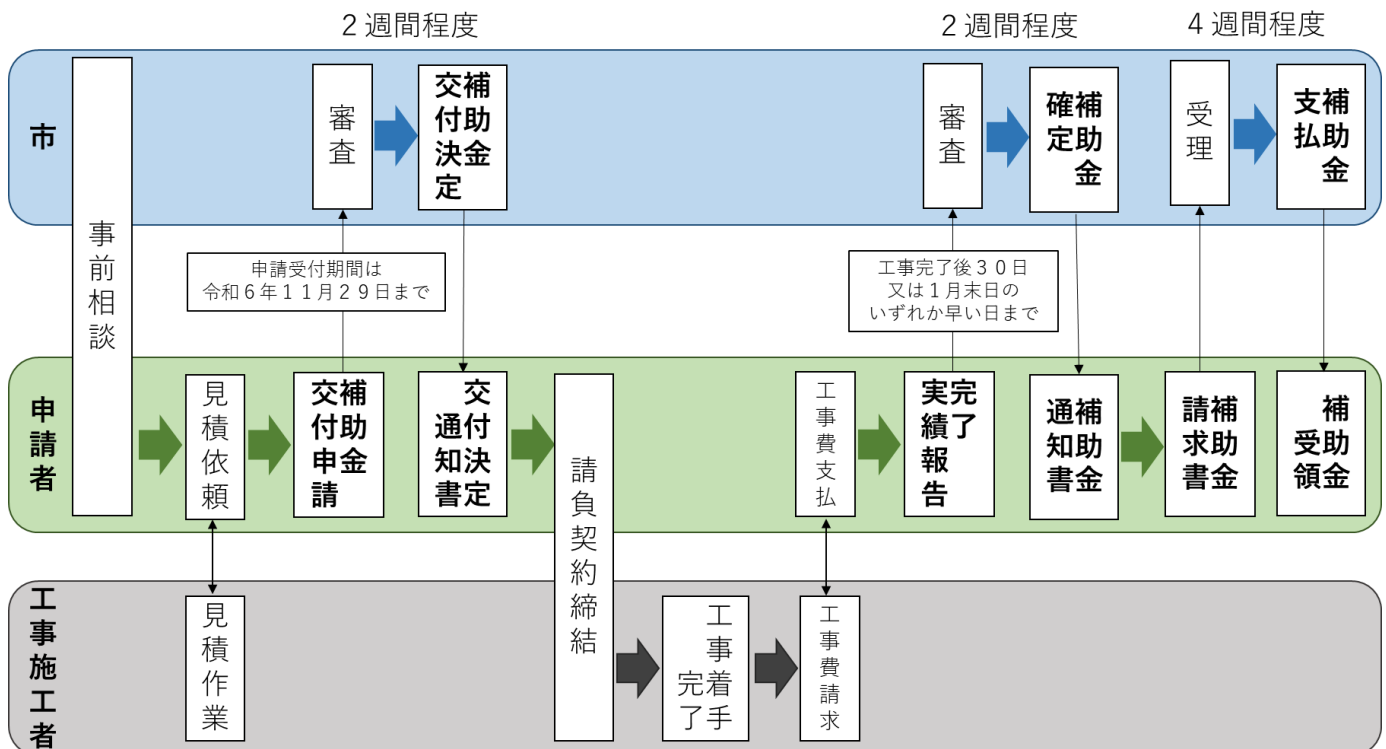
２週間程度

２週間程度

４週間程度

市

事前相談

審査

補助金交付決定

審査

補助金確定

受理

補助金支払

申請受付期間は
令和６年１１月２９日まで

工事完了後３０日
又は１月末日の
いずれか早い日まで

申請者

見積依頼

補助金交付申請

交付決定通知書

請負契約締結

工事費支払

完了実績報告

補助金通知書

補助金請求書

補助金受領

工事施工者

見積作業

工事着手完了

工事費請求